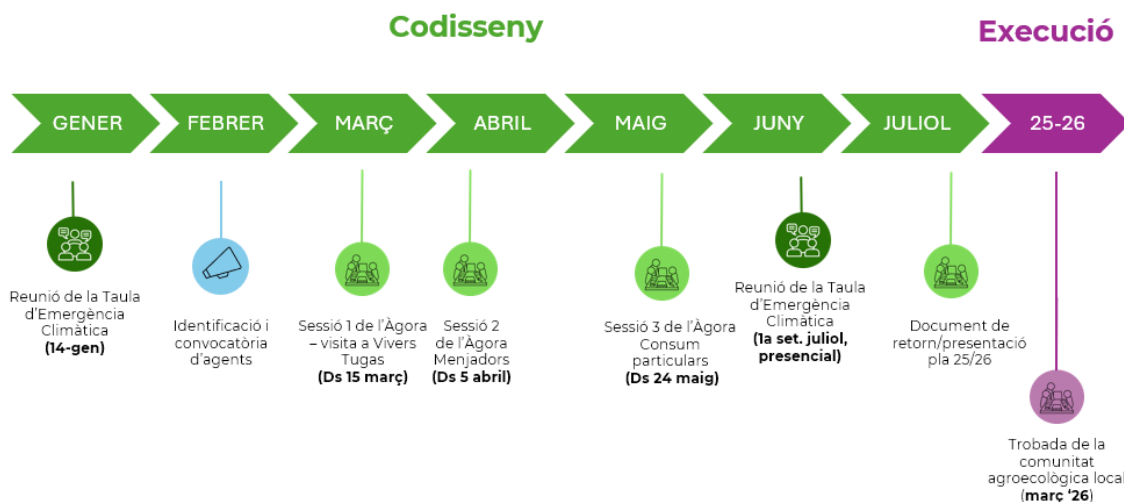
Codisseny

Execució

GENER FEBRER MARÇ ABRIL MAIG JUNY JULIOL 25-26

Reunió de la Taula d'Emergència Climàtica (14-gen)

Identificació i convocatòria d'agents

Sessió 1 de l'Àgora – visita a Vivers Tugas (Ds 15 març)

Sessió 2 de l'Àgora Menjadors (Ds 5 abril)

Sessió 3 de l'Àgora Consum particulars (Ds 24 maig)

Reunió de la Taula d'Emergència Climàtica (1a set. juliol, presencial)

Document de retorn/presentació pla 25/26

Trobada de la comunitat agroecològica local (març '26)